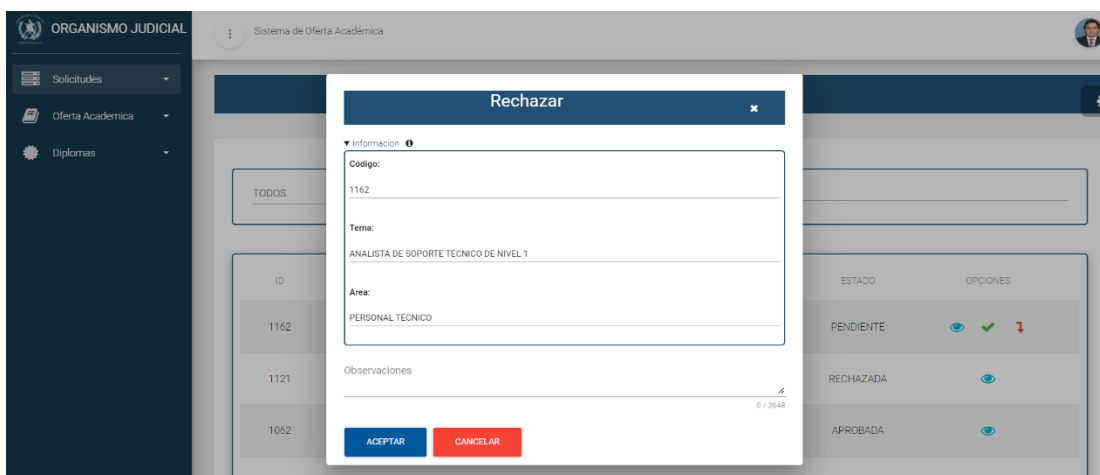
ORGANISMO JUDICIAL

Sistema de Oferta Académica

Solicitudes

Oferta Academica

Diplomas

TODOS

ID

1162

1121

1062

ESTADO

OPCIONES

PENDIENTE

RECHAZADA

APROBADA

Rechazar

▾ Informacion

Código:

1162

Tema:

ANALISTA DE SOPORTE TECNICO DE NIVEL 1

Area:

PERSONAL TÉCNICO

Observaciones

0 / 2048

ACEPTAR

CANCELAR